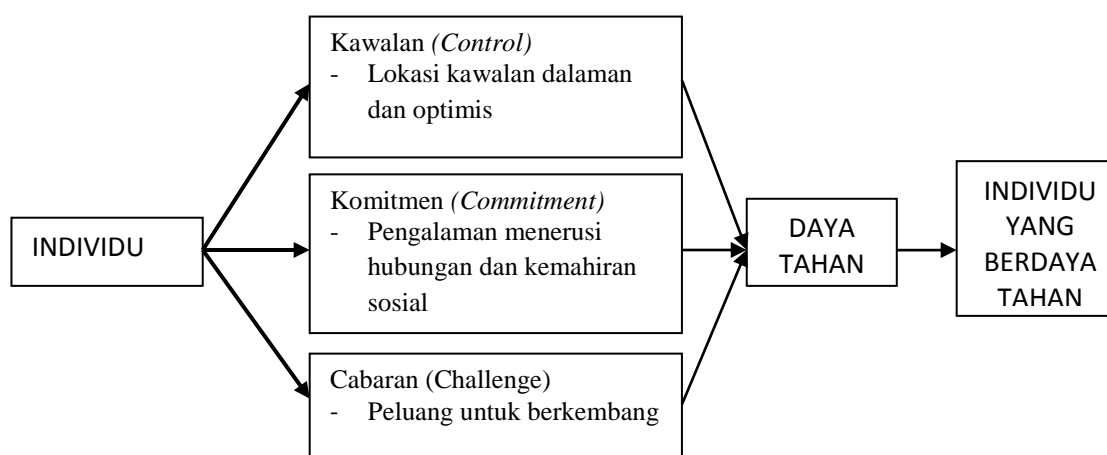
INDIVIDU

Kawalan *(Control)*
- Lokasi kawalan dalaman dan optimis

Komitmen *(Commitment)*
- Pengalaman menerusi hubungan dan kemahiran sosial

Cabaran (Challenge)
- Peluang untuk berkembang

DAYA TAHAN

INDIVIDU YANG BERDAYA TAHAN